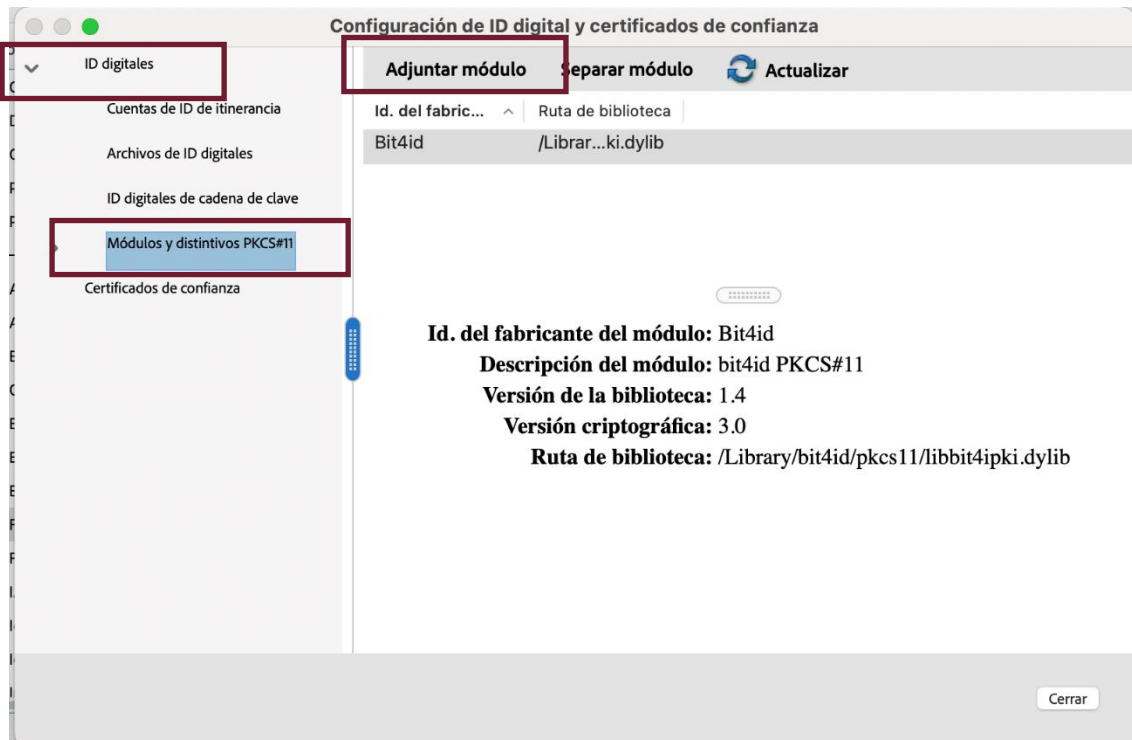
Configuración de ID digital y certificados de confianza

ID digitales

Cuentas de ID de itinerancia

Archivos de ID digitales

ID digitales de cadena de clave

Módulos y distintivos PKCS#11

Certificados de confianza

Adjuntar módulo Separar módulo Actualizar

| Id. del fabric... | Ruta de biblioteca |
|---|---|
| Bit4id | /Librar...ki.dylib |

Id. del fabricante del módulo: Bit4id
Descripción del módulo: bit4id PKCS#11
Versión de la biblioteca: 1.4
Versión criptográfica: 3.0
Ruta de biblioteca: /Library/bit4id/pkcs11/libbit4ipki.dylib

Cerrar